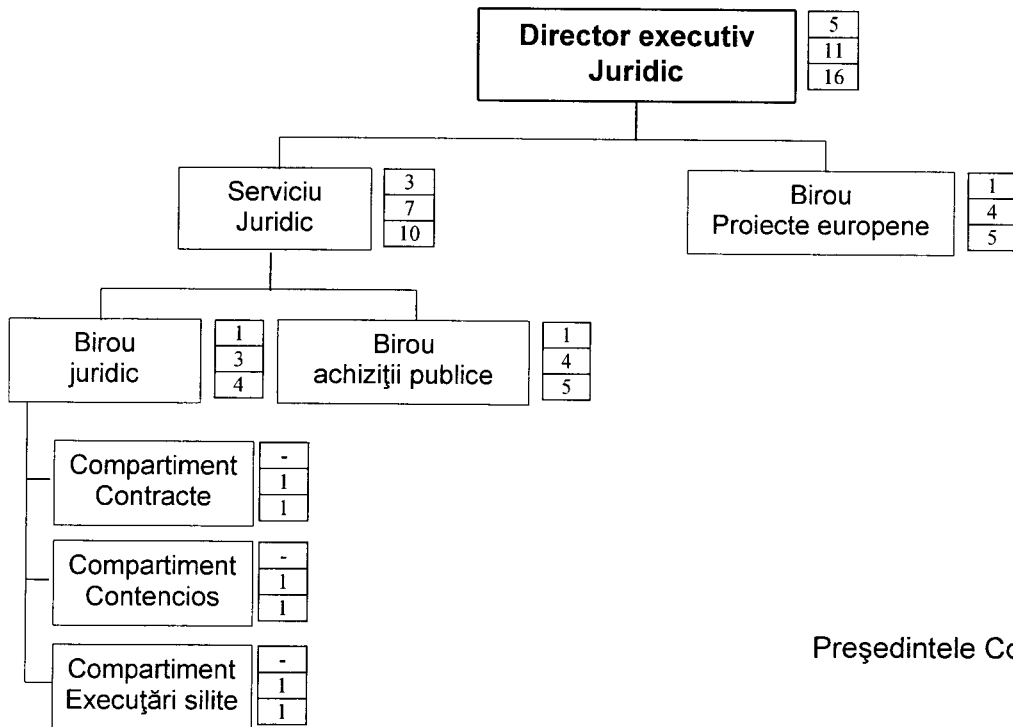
Director executiv Juridic
5
11
16

Serviciu Juridic
3
7
10

Birou Proiecte europene
1
4
5

Birou juridic
1
3
4

Birou achiziţii publice
1
4
5

Compartiment Contracte
-
1
1

Compartiment Contencios
-
1
1

Compartiment Executări silite
-
1
1

Preşedintele Co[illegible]